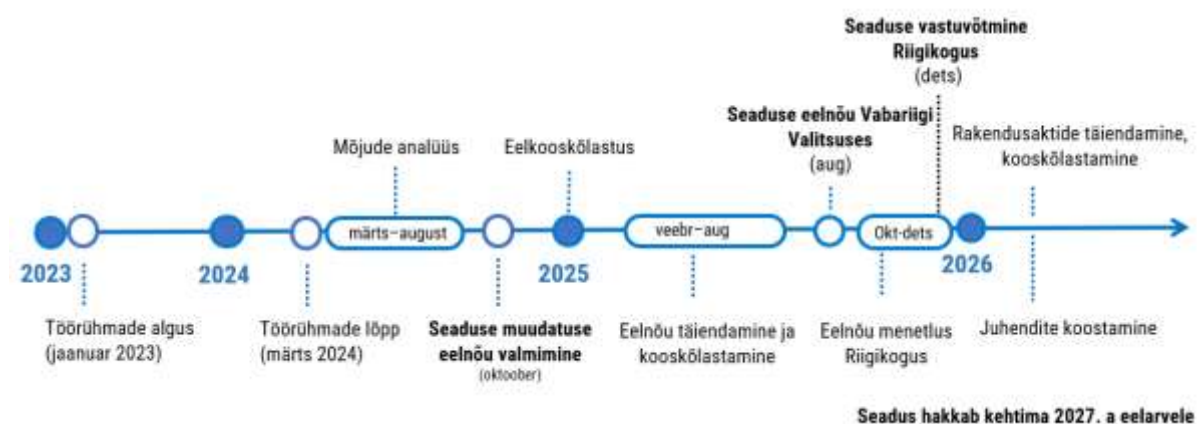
Seaduse vastuvõtmine Riigikogus (dets)

Mõjude analüüs

Eelkooskõlastus

Seaduse eelnõu Vabariigi Valitsuses (aug)

Rakendusaktide täiendamine, kooskõlastamine

märts–august

veebr–aug

Okt-dets

2023

2024

2025

2026

Töörühmade algus (jaanuar 2023)

Töörühmade lõpp (märts 2024)

Seaduse muudatuse eelnõu valmimine (oktoober)

Eelnõu täiendamine ja kooskõlastamine

Eelnõu menetlus Riigikogus

Juhendite koostamine

Seadus hakkab kehtima 2027. a eelarvele